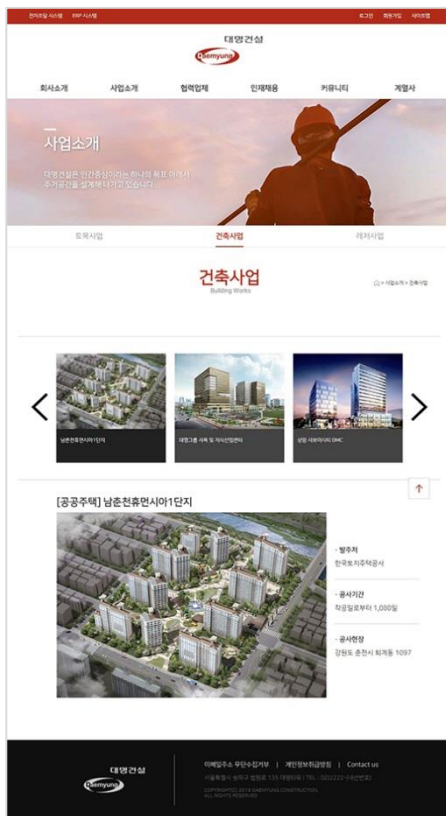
전자조달 시스템 ERP 시스템
로그인 회원가입 사이트맵

대명건설
Daemyung

회사소개 사업소개 협력업체 인재채용 커뮤니티 계열사

사업소개

대명건설은 인간중심이라는 하나의 목표 아래서 주거공간을 설계해 나가고 있습니다.

토목사업 건축사업 레저사업

건축사업
Building Works

> 사업소개 > 건축사업

남춘천휴먼시아1단지

대명그룹 사옥 및 지식산업센터

상암 사보이시티 DMC

[공공주택] 남춘천휴먼시아1단지

· 발주처
한국토지주택공사

· 공사기간
착공일로부터 1,000일

· 공사현장
강원도 춘천시 퇴계동 1097

대명건설
Daemyung

이메일주소 무단수집거부 | 개인정보처리방침 | Contact us
서울특별시 송파구 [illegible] TEL : 02)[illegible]
COPYRIGHT(C) 2018 DAEMYUNG CONSTRUCTION. ALL RIGHTS RESERVED.